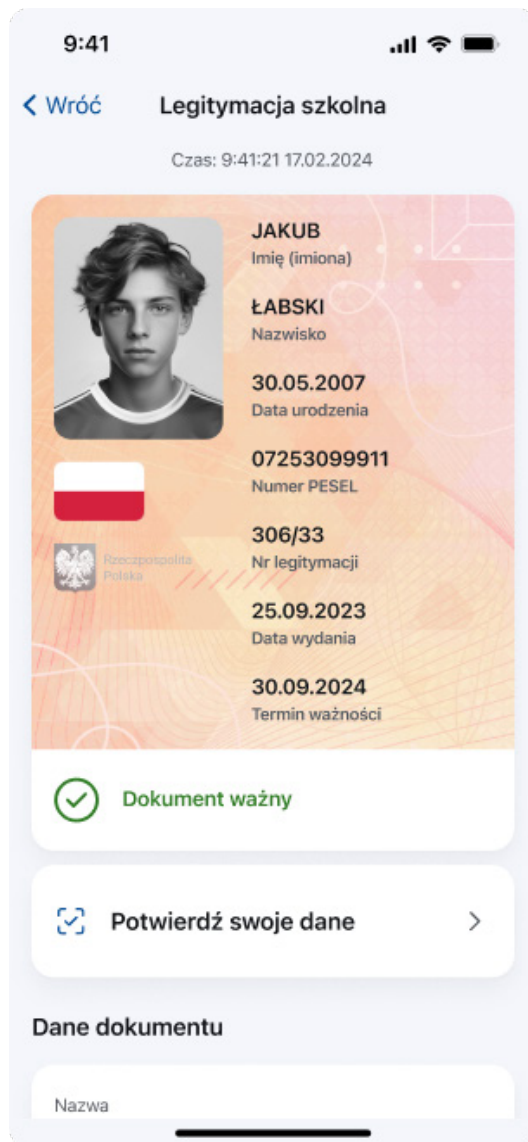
9:41

< Wróć Legitymacja szkolna

Czas: 9:41:21 17.02.2024

JAKUB
Imię (imiona)

ŁABSKI
Nazwisko

30.05.2007
Data urodzenia

07253099911
Numer PESEL

Rzeczpospolita Polska

306/33
Nr legitymacji

25.09.2023
Data wydania

30.09.2024
Termin ważności

Dokument ważny

Potwierdź swoje dane >

Dane dokumentu

Nazwa